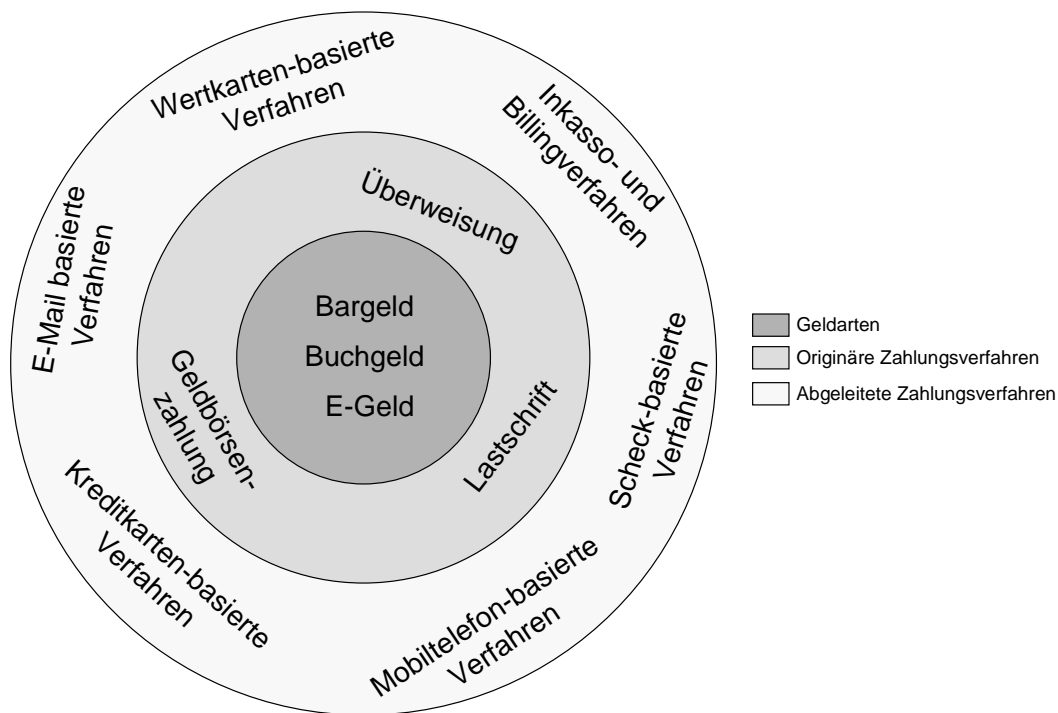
Wertkarten-basierte Verfahren

Inkasso- und Billingverfahren

E-Mail basierte Verfahren

Überweisung

Bargeld

Buchgeld

E-Geld

Geldbörsen-zahlung

Lastschrift

Scheck-basierte Verfahren

Kreditkarten-basierte Verfahren

Mobiltelefon-basierte Verfahren

Geldarten

Originäre Zahlungsverfahren

Abgeleitete Zahlungsverfahren